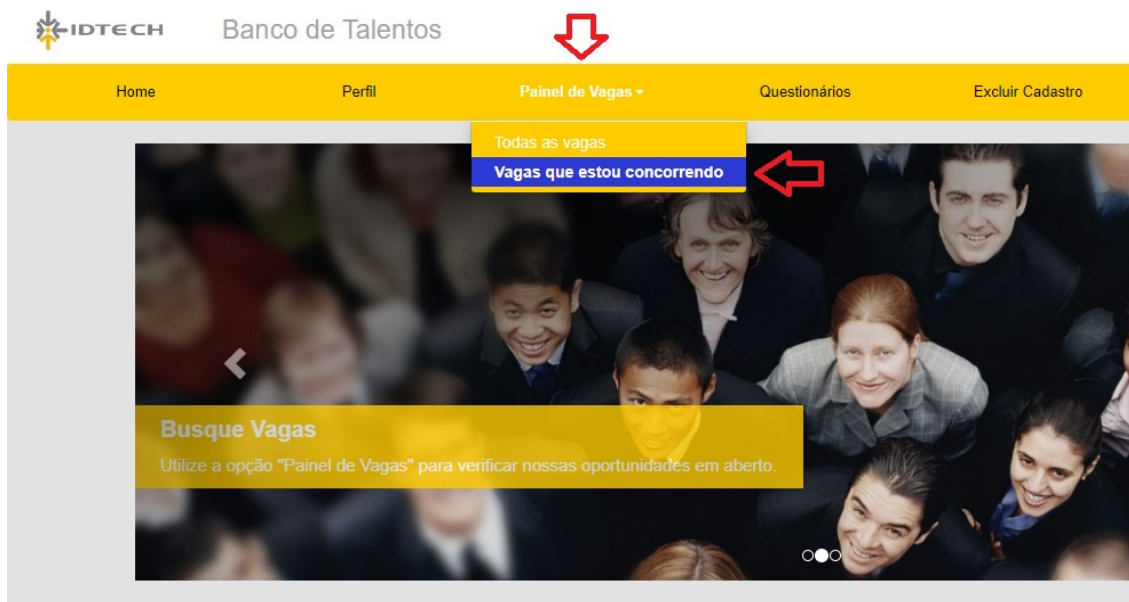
IDTECH Banco de Talentos

Home Perfil Painel de Vagas Questionários Excluir Cadastro

Todas as vagas
Vagas que estou concorrendo

Busque Vagas
Utilize a opção "Painel de Vagas" para verificar nossas oportunidades em aberto.